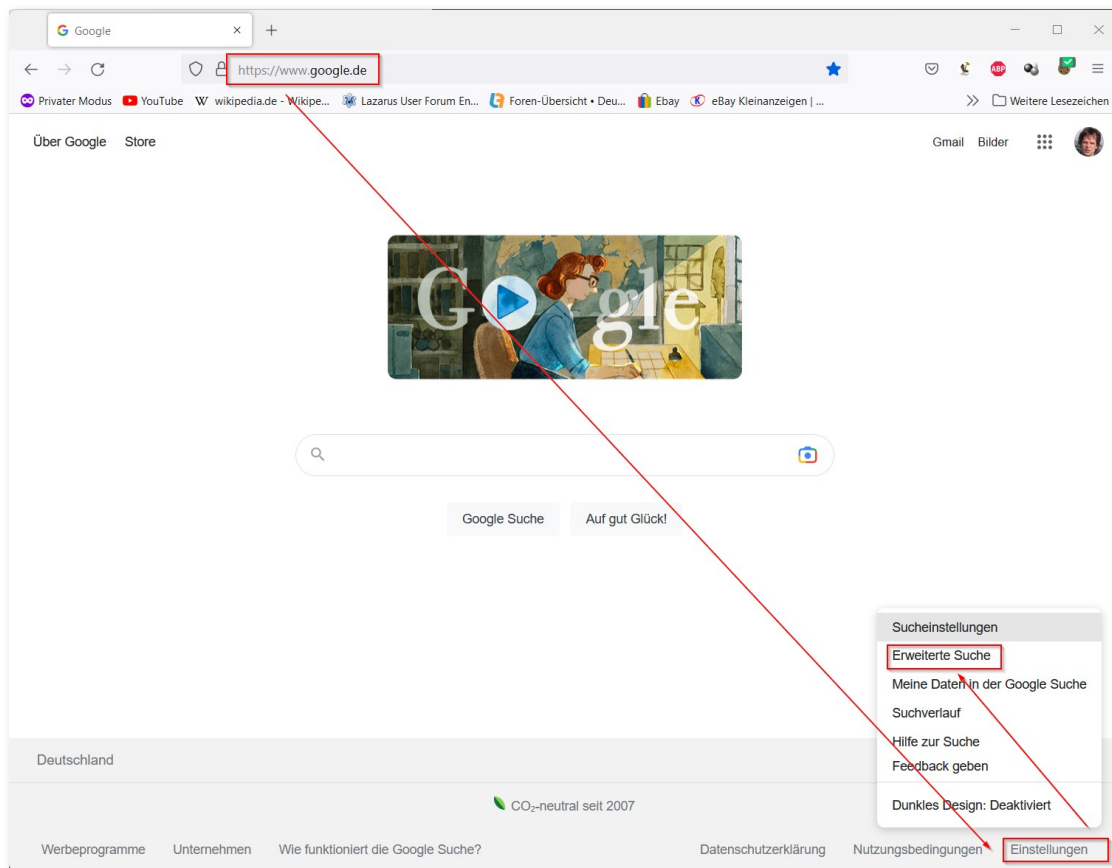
Google ×

https://www.google.de

Privater Modus YouTube W wikipedia.de - Wikipe... Lazarus User Forum En... Foren-Übersicht • Deu... Ebay eBay Kleinanzeigen | ... » Weitere Lesezeichen

Über Google Store

Gmail Bilder

Google

Google Suche Auf gut Glück!

Sucheinstellungen
Erweiterte Suche
Meine Daten in der Google Suche
Suchverlauf
Hilfe zur Suche
Feedback geben
Dunkles Design: Deaktiviert

Deutschland

$CO_2$-neutral seit 2007

Werbeprogramme Unternehmen Wie funktioniert die Google Suche? Datenschutzerklärung Nutzungsbedingungen Einstellungen